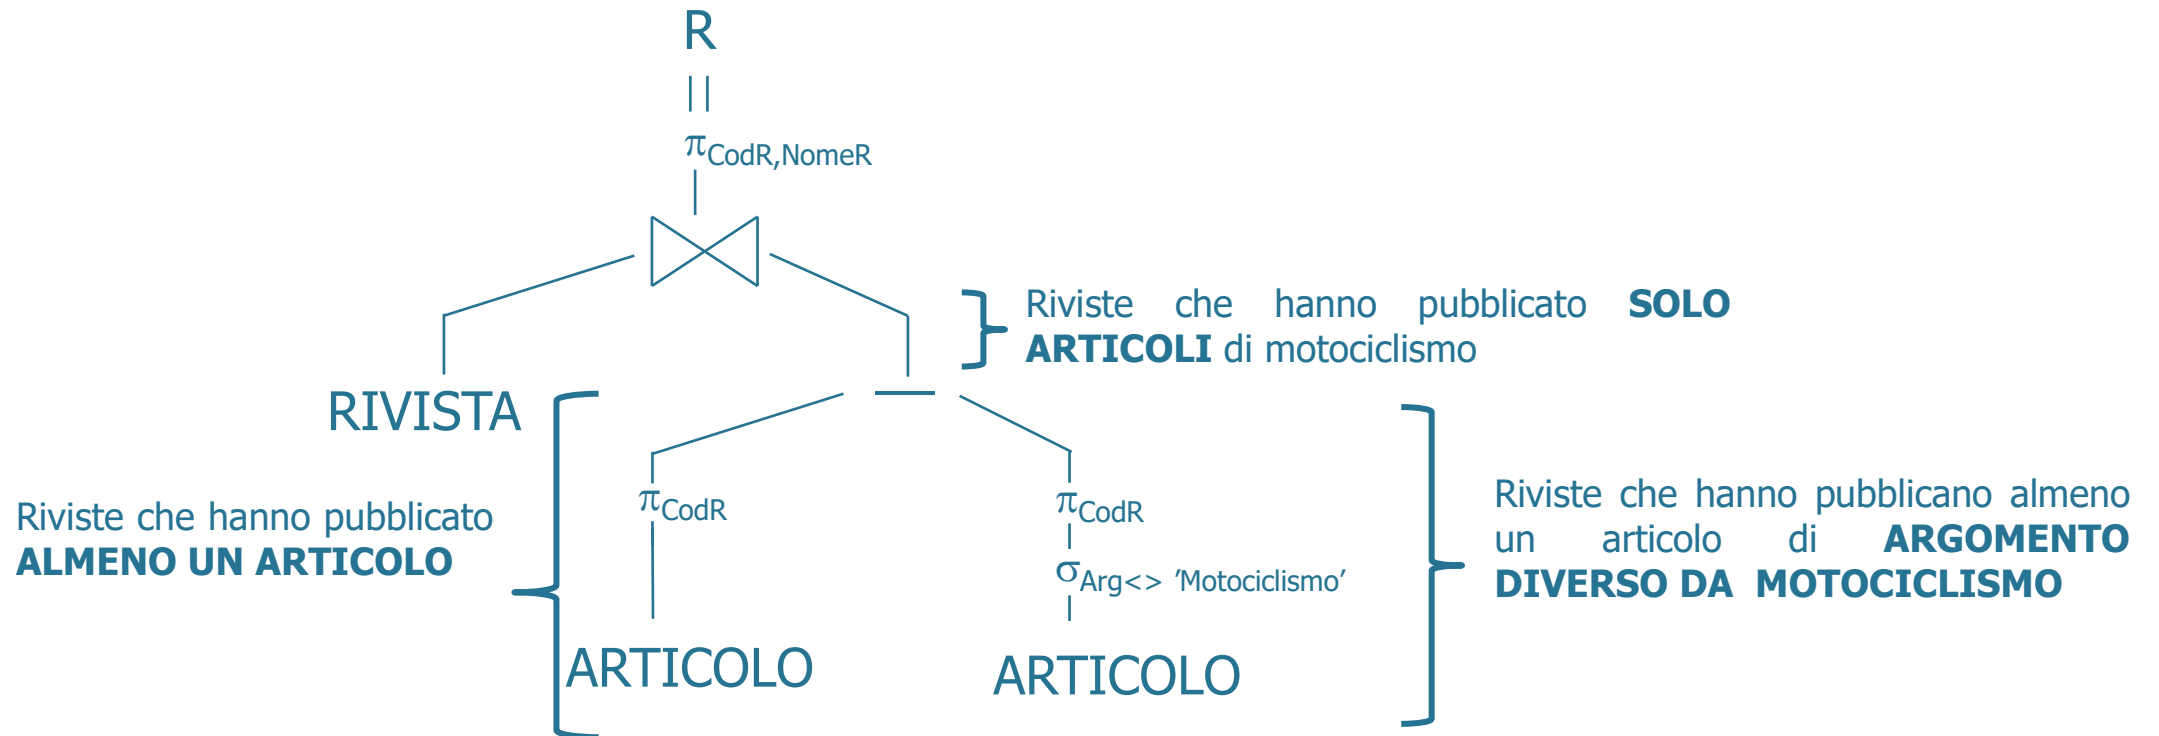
R

||

$\pi_{CodR,NomeR}$

$\bowtie$

Riviste che hanno pubblicato **SOLO ARTICOLI** di motociclismo

RIVISTA

$-$

Riviste che hanno pubblicato **ALMENO UN ARTICOLO**

$\pi_{CodR}$

$\pi_{CodR}$

$\sigma_{Arg<> \text{'Motociclismo'}}$

Riviste che hanno pubblicano almeno un articolo di **ARGOMENTO DIVERSO DA MOTOCICLISMO**

ARTICOLO

ARTICOLO